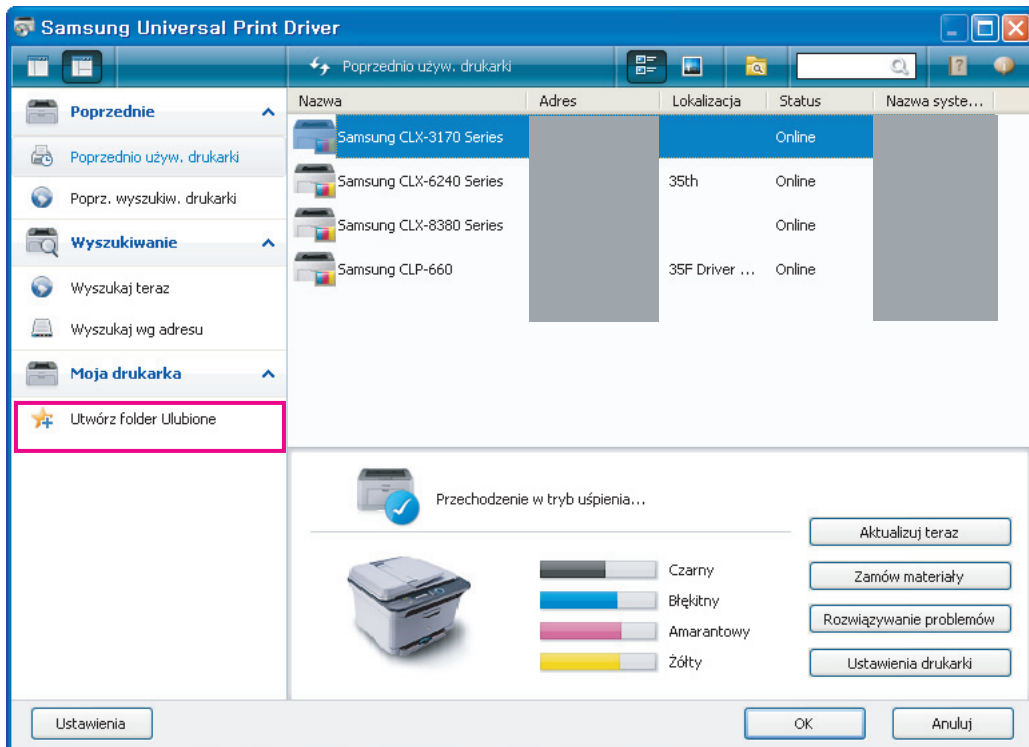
Samsung Universal Print Driver

Poprzednio używ. drukarki

Poprzednie

Poprzednio używ. drukarki

Poprz. wyszukiw. drukarki

Wyszukiwanie

Wyszukaj teraz

Wyszukaj wg adresu

Moja drukarka

Utwórz folder Ulubione

| Nazwa | Adres | Lokalizacja | Status | Nazwa syste... |
|---|---|---|---|---|
| Samsung CLX-3170 Series | | | Online | |
| Samsung CLX-6240 Series | | 35th | Online | |
| Samsung CLX-8380 Series | | | Online | |
| Samsung CLP-660 | | 35F Driver ... | Online | |

Przechodzenie w tryb uśpienia...

Czarny

Błękitny

Amarantowy

Żółty

Aktualizuj teraz

Zamów materiały

Rozwiązywanie problemów

Ustawienia drukarki

Ustawienia

OK

Anuluj